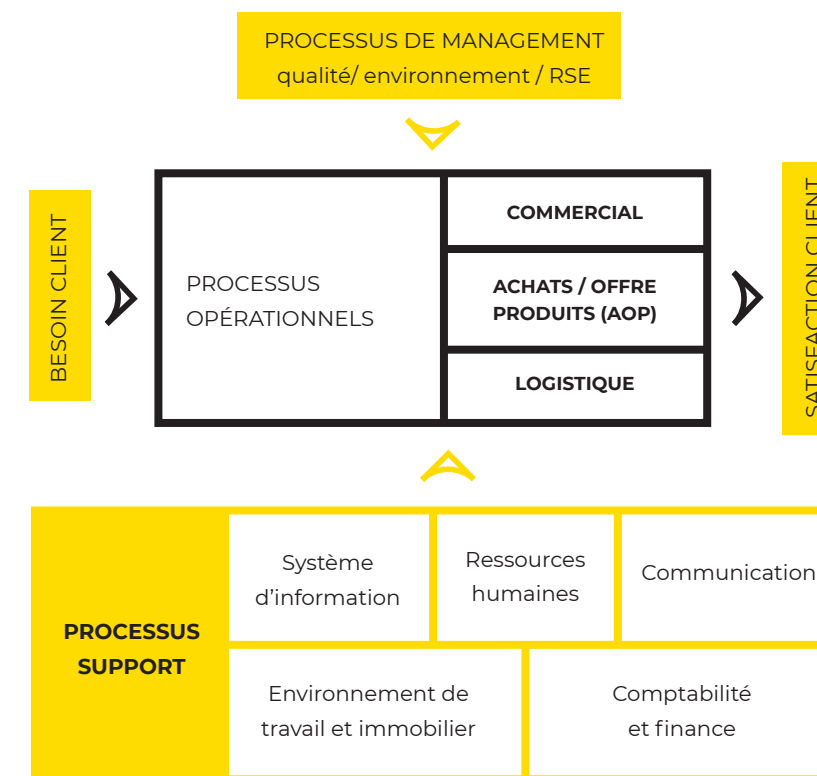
PROCESSUS DE MANAGEMENT
qualité/ environnement / RSE

BESOIN CLIENT

PROCESSUS OPÉRATIONNELS

COMMERCIAL

ACHATS / OFFRE PRODUITS (AOP)

LOGISTIQUE

SATISFACTION CLIENT

PROCESSUS SUPPORT

Système d'information

Ressources humaines

Communication

Environnement de travail et immobilier

Comptabilité et finance